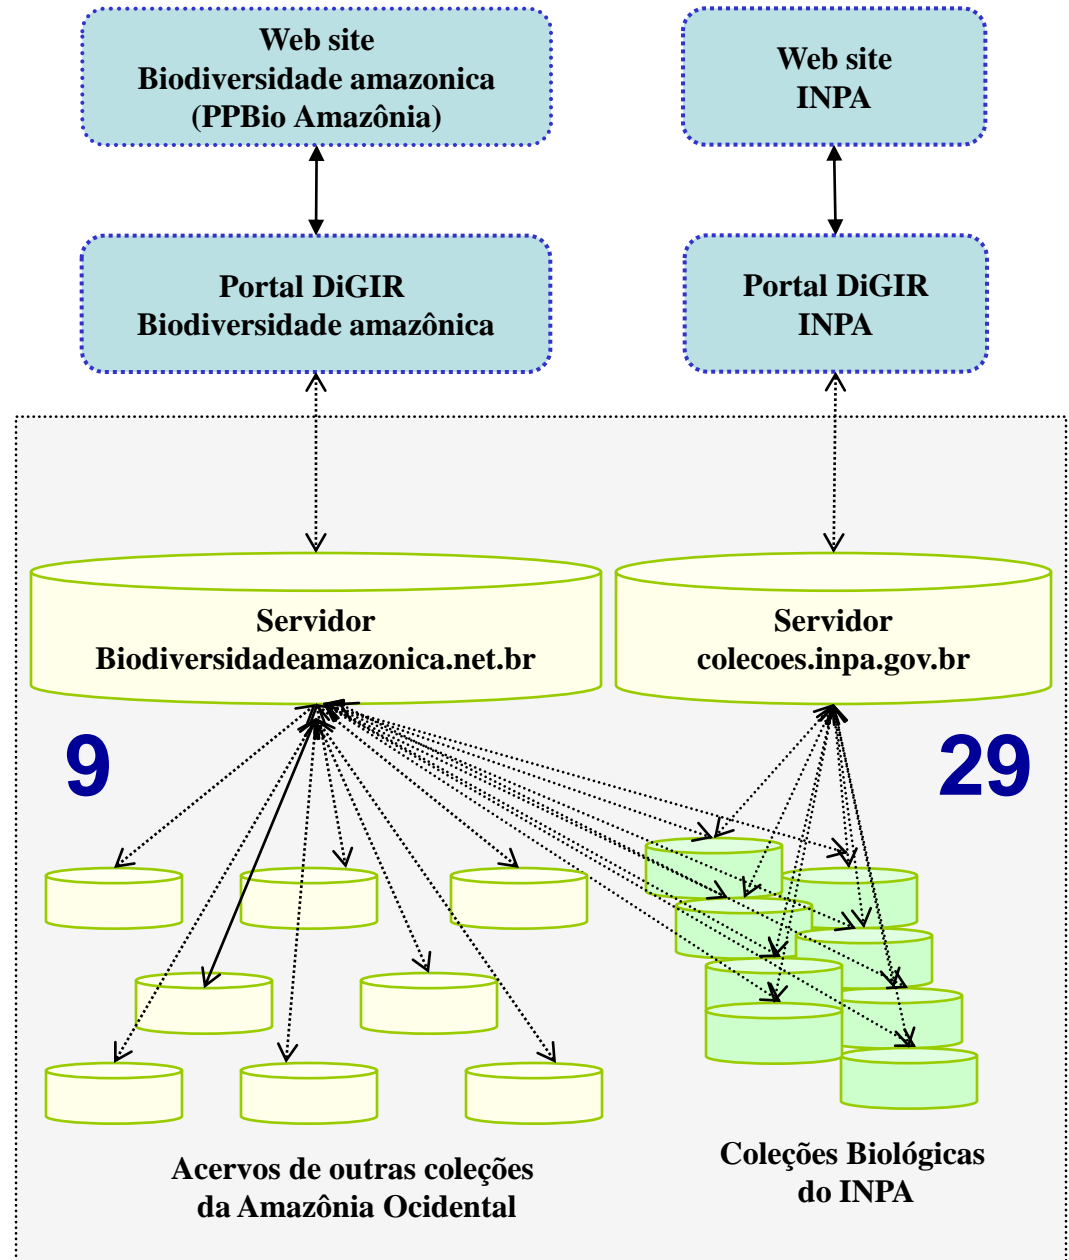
Web site
Biodiversidade amazonica
(PPBio Amazônia)

Web site
INPA

Portal DiGIR
Biodiversidade amazônica

Portal DiGIR
INPA

Servidor
Biodiversidadeamazonica.net.br

Servidor
colecoes.inpa.gov.br

9

29

Acervos de outras coleções
da Amazônia Ocidental

Coleções Biológicas
do INPA